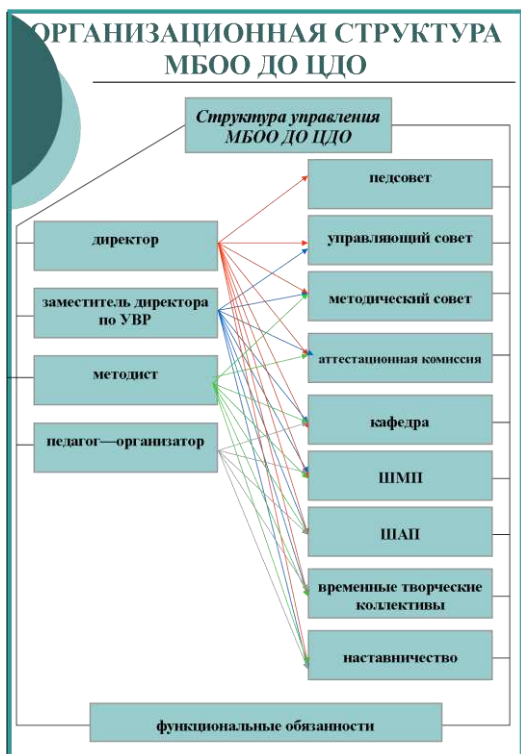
ОРГАНИЗАЦИОННАЯ СТРУКТУРА МБОО ДО ЦДО

Структура управления МБОО ДО ЦДО

директор

заместитель директора по УВР

методист

педагог—организатор

педсовет

управляющий совет

методический совет

аттестационная комиссия

кафедра

ШМП

ШАП

временные творческие коллективы

наставничество

функциональные обязанности